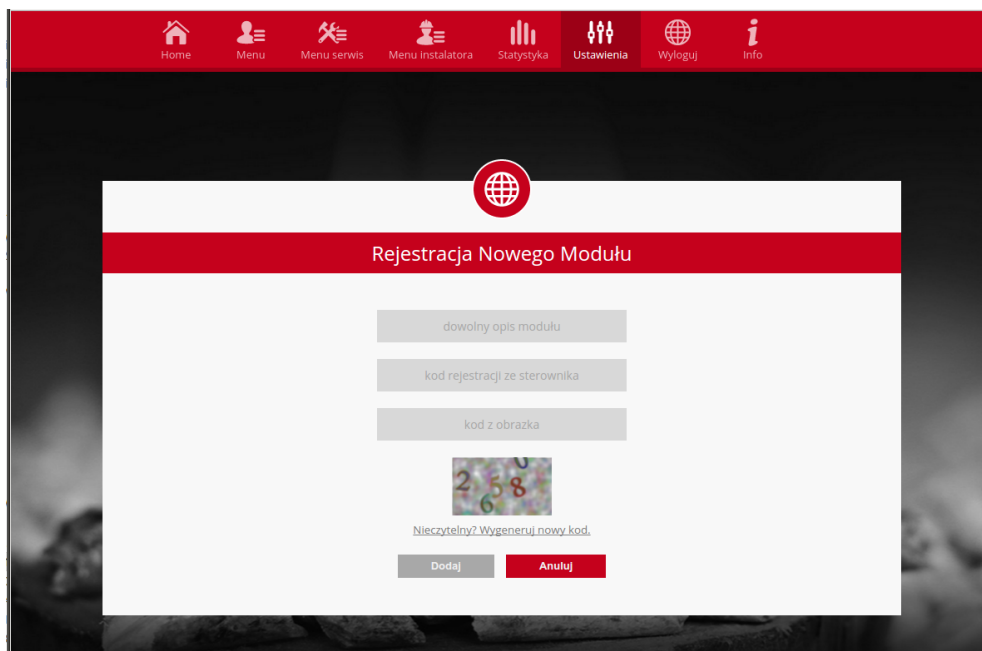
Home Menu Menu serwis Menu instalatora Statystyka Ustawienia Wyloguj Info

Rejestracja Nowego Modułu

dowolny opis modułu

kod rejestracji ze sterownika

kod z obrazka

2 6 5 8 0

Nieczytelny? Wygeneruj nowy kod.

Dodaj Anuluj